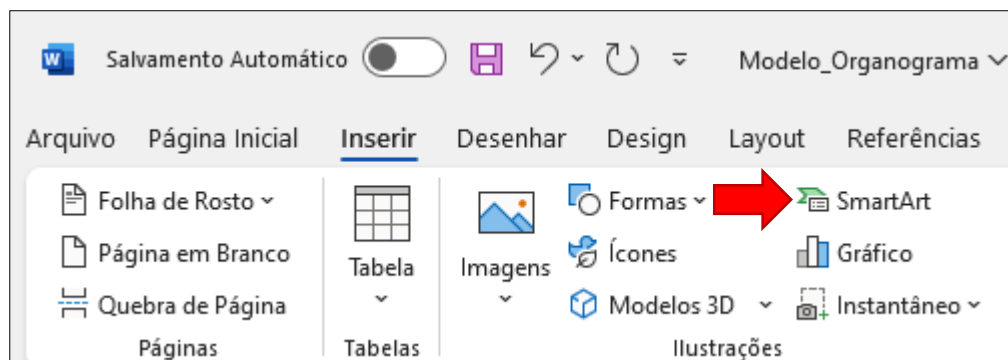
Salvamento Automático

Modelo_Organograma

Arquivo Página Inicial Inserir Desenhar Design Layout Referências

Folha de Rosto

Página em Branco

Quebra de Página

Páginas

Tabela

Tabelas

Imagens

Formas

Ícones

Modelos 3D

SmartArt

Gráfico

Instantâneo

Ilustrações